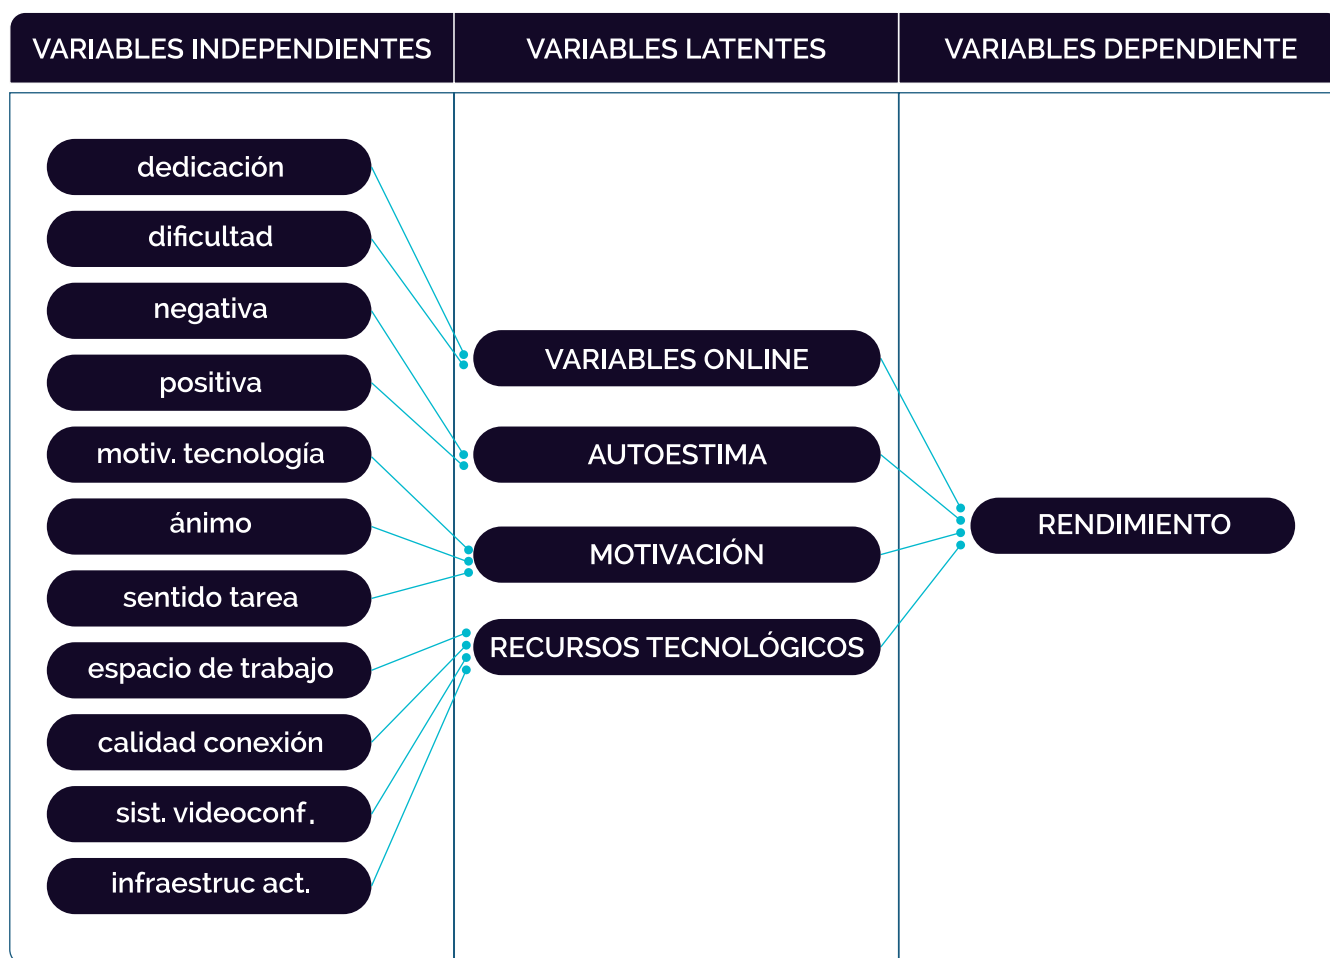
| VARIABLES INDEPENDIENTES | VARIABLES LATENTES | VARIABLES DEPENDIENTE |
|---|---|---|

dedicación
dificultad
negativa
positiva
motiv. tecnología
ánimo
sentido tarea
espacio de trabajo
calidad conexión
sist. videoconf.
infraestruc act.

VARIABLES ONLINE
AUTOESTIMA
MOTIVACIÓN
RECURSOS TECNOLÓGICOS

RENDIMIENTO